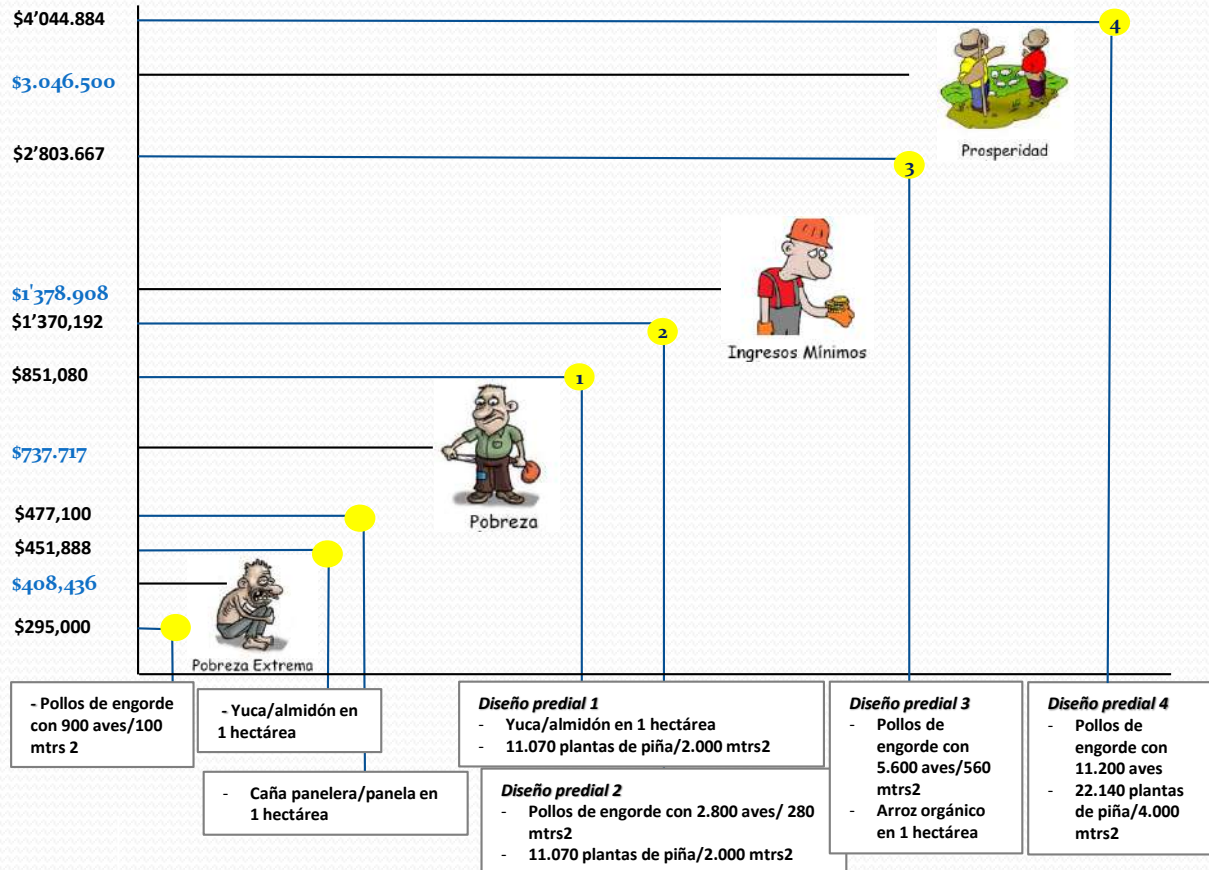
$4'044.884

$3.046.500

$2'803.667

$1'378.908

$1'370,192

$851,080

$737.717

$477,100

$451,888

$408,436

$295,000

4

Prosperidad

3

Ingresos Mínimos

2

1

Pobreza

Pobreza Extrema

- Pollos de engorde con 900 aves/100 mtrs 2

- Yuca/almidón en 1 hectárea

- Caña panelera/panela en 1 hectárea

Diseño predial 1
- Yuca/almidón en 1 hectárea
- 11.070 plantas de piña/2.000 mtrs2

Diseño predial 2
- Pollos de engorde con 2.800 aves/ 280 mtrs2
- 11.070 plantas de piña/2.000 mtrs2

Diseño predial 3
- Pollos de engorde con 5.600 aves/560 mtrs2
- Arroz orgánico en 1 hectárea

Diseño predial 4
- Pollos de engorde con 11.200 aves
- 22.140 plantas de piña/4.000 mtrs2